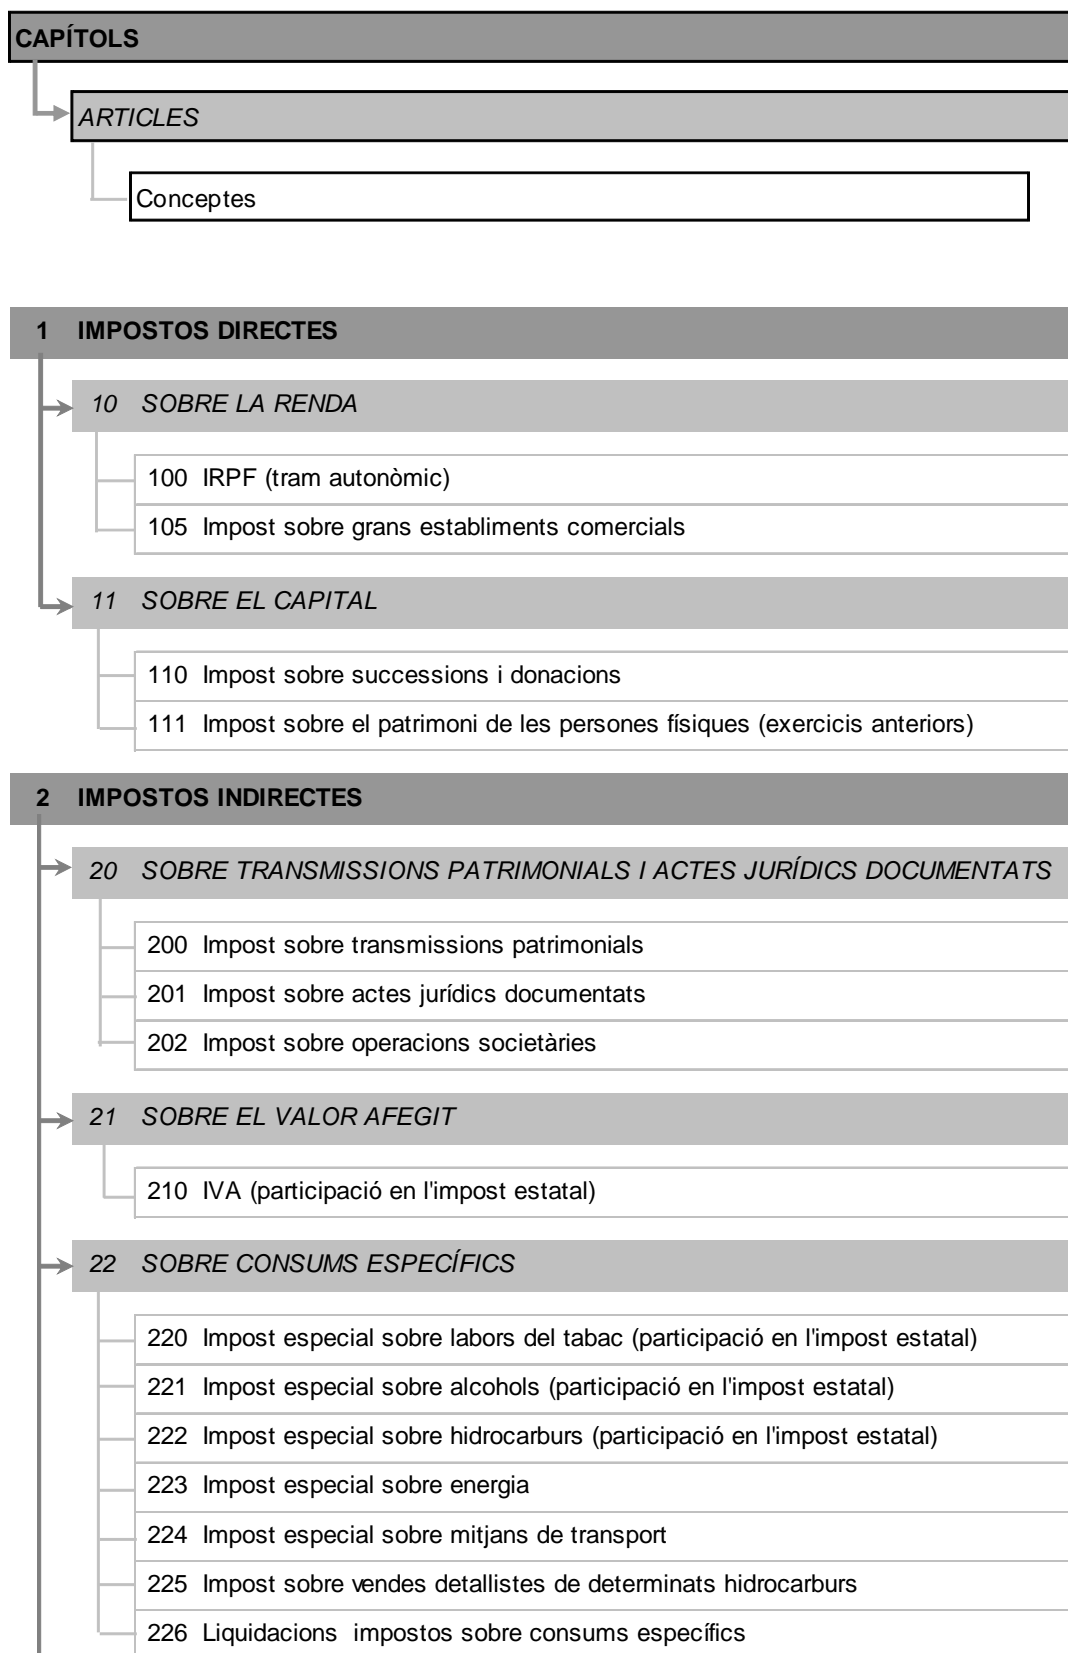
CAPÍTOLS

ARTICLES

Conceptes

1 IMPOSTOS DIRECTES

10 SOBRE LA RENDA

100 IRPF (tram autonòmic)

105 Impost sobre grans establiments comercials

11 SOBRE EL CAPITAL

110 Impost sobre successions i donacions

111 Impost sobre el patrimoni de les persones físiques (exercicis anteriors)

2 IMPOSTOS INDIRECTES

20 SOBRE TRANSMISSIONS PATRIMONIALS I ACTES JURÍDICS DOCUMENTATS

200 Impost sobre transmissions patrimonials

201 Impost sobre actes jurídics documentats

202 Impost sobre operacions societàries

21 SOBRE EL VALOR AFEGIT

210 IVA (participació en l'impost estatal)

22 SOBRE CONSUMS ESPECÍFICS

220 Impost especial sobre labors del tabac (participació en l'impost estatal)

221 Impost especial sobre alcohols (participació en l'impost estatal)

222 Impost especial sobre hidrocarburs (participació en l'impost estatal)

223 Impost especial sobre energia

224 Impost especial sobre mitjans de transport

225 Impost sobre vendes detallistes de determinats hidrocarburs

226 Liquidacions impostos sobre consums específics